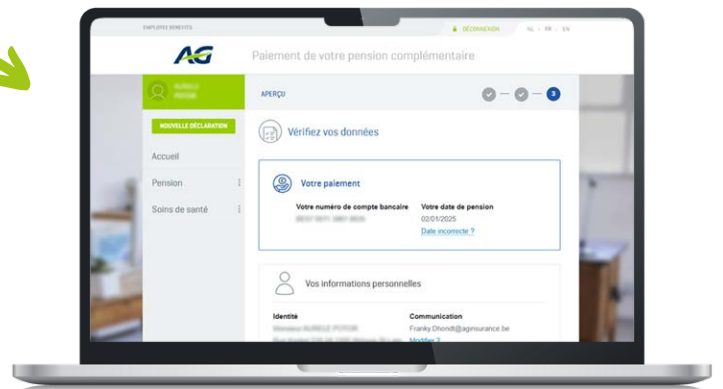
EMPLOYEE BENEFITS

DÉCONNEXION NL · FR · EN

AG

Paiement de votre pension complémentaire

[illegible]

NOUVELLE DÉCLARATION

Accueil

Pension

Soins de santé

APERÇU

3

Vérifiez vos données

Votre paiement

Votre numéro de compte bancaire
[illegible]

Votre date de pension
02/01/2025
Date incorrecte ?

Vos informations personnelles

Identité
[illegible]

Communication
Franky.Dhondt@aginsurance.be
Modifier ?